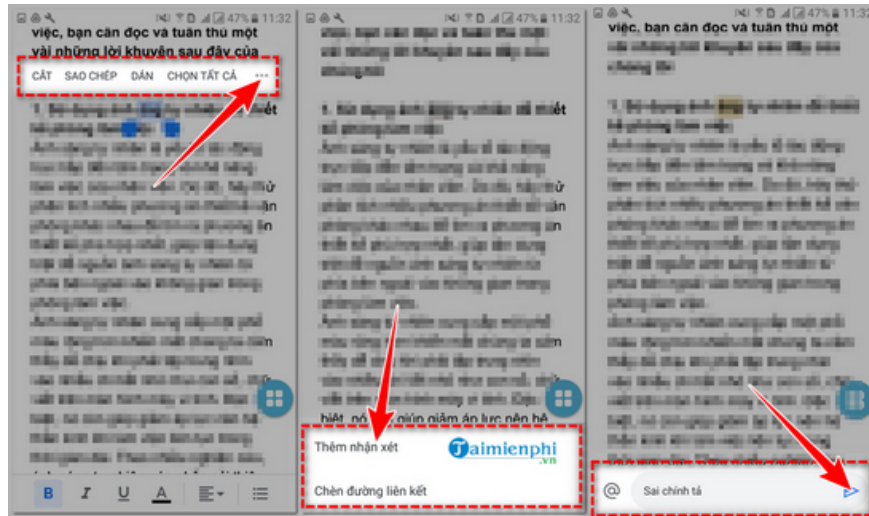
47% 11:32

việc, bạn cần đọc và tuân thủ một vài những lời khuyên sau đây của

CẮT SAO CHÉP DÁN CHỌN TẤT CẢ ⋯

B I U A

47% 11:32

biết, nó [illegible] giúp giảm áp lực nên hê

Thêm nhận xét

Chèn đường liên kết

Taimienphi .vn

11:3

việc, bạn cần đọc và tuân thủ một

@ Sai chính tả